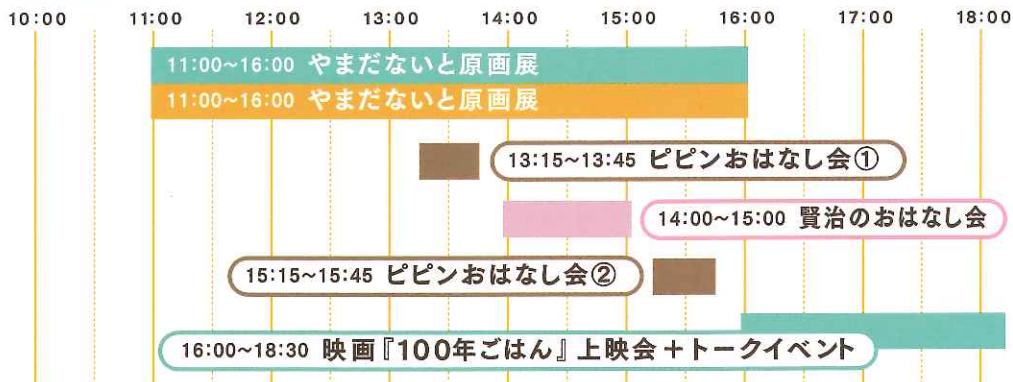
10:00 11:00 12:00 13:00 14:00 15:00 16:00 17:00 18:00

11:00~16:00 やまだないと原画展

11:00~16:00 やまだないと原画展

13:15~13:45 ピピンおはなし会①

14:00~15:00 賢治のおはなし会

15:15~15:45 ピピンおはなし会②

16:00~18:30 映画『100年ごはん』上映会＋トークイベント